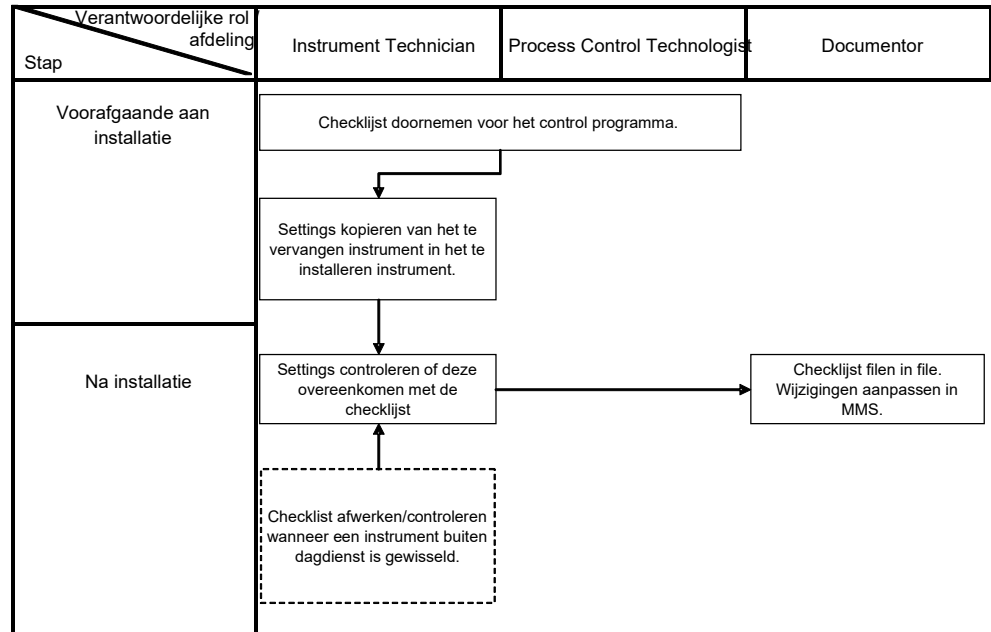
| Verantwoordelijke rol / afdeling — Stap | Instrument Technician | Process Control Technologist | Documentor |
|---|---|---|---|
| Voorafgaande aan installatie | Checklijst doornemen voor het control programma. | | |
| | Settings kopieren van het te vervangen instrument in het te installeren instrument. | | |
| Na installatie | Settings controleren of deze overeenkomen met de checklijst | | Checklijst filen in file. Wijzigingen aanpassen in MMS. |
| | Checklist afwerken/controleren wanneer een instrument buiten dagdienst is gewisseld. | | |